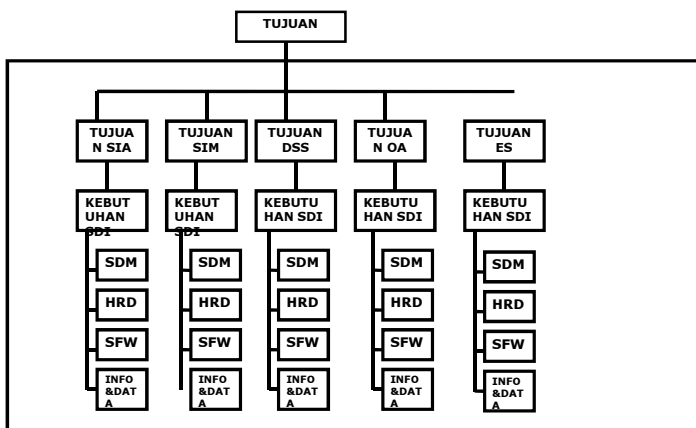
TUJUAN

TUJUA N SIA

TUJUAN SIM

TUJUAN DSS

TUJUA N OA

TUJUAN ES

KEBUT UHAN SDI

KEBUT UHAN SDI

KEBUTU HAN SDI

KEBUTU HAN SDI

KEBUTU HAN SDI

SDM

HRD

SFW

INFO &DAT A

SDM

HRD

SFW

INFO &DAT A

SDM

HRD

SFW

INFO &DAT A

SDM

HRD

SFW

INFO &DAT A

SDM

HRD

SFW

INFO &DAT A